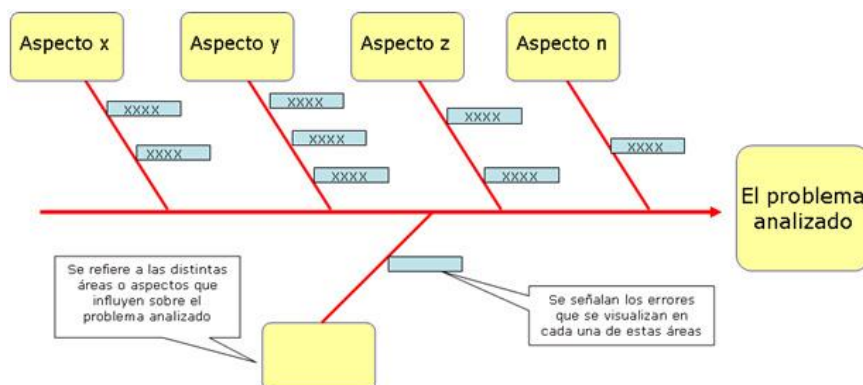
Aspecto x

Aspecto y

Aspecto z

Aspecto n

xxxx

xxxx

xxxx

xxxx

xxxx

xxxx

xxxx

xxxx

El problema analizado

Se refiere a las distintas áreas o aspectos que influyen sobre el problema analizado

Se señalan los errores que se visualizan en cada una de estas áreas